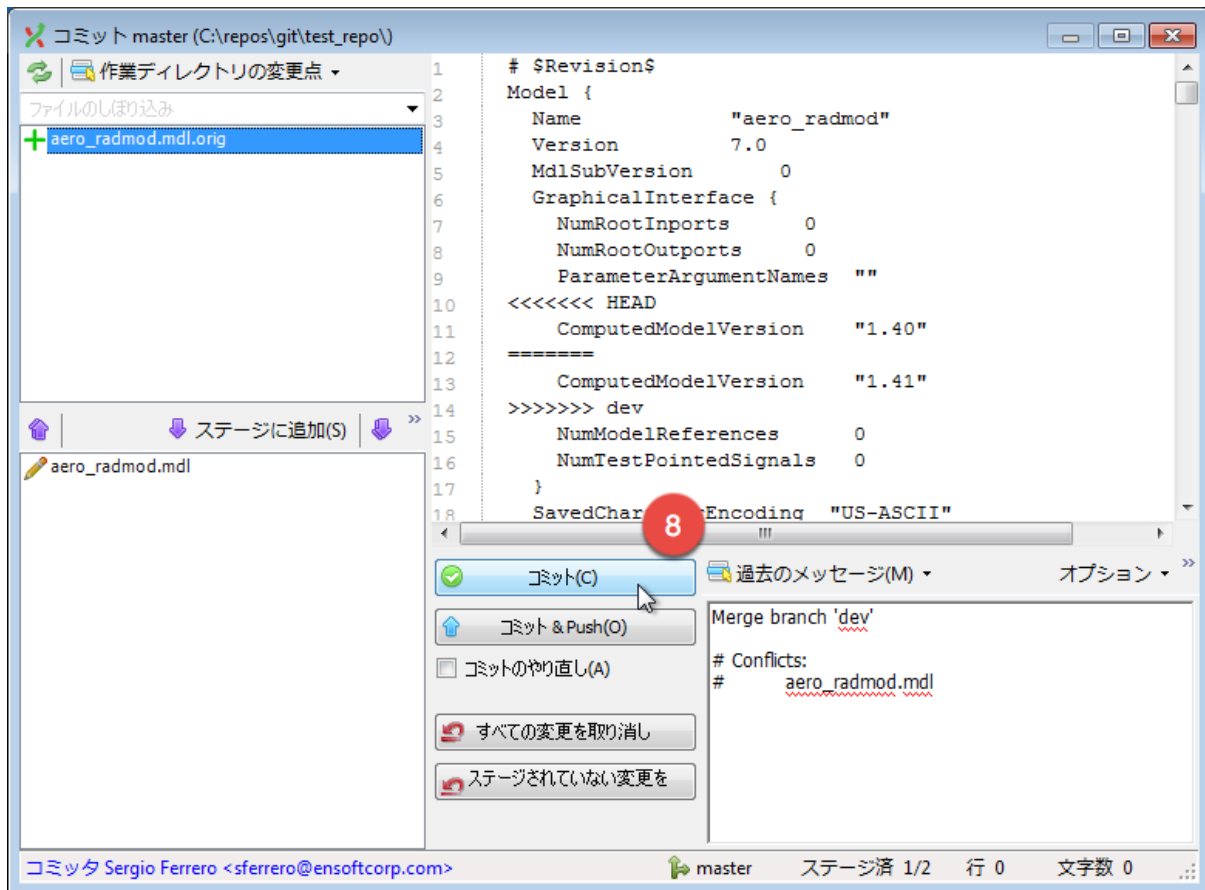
コミット master (C:\repos\git\test_repo\)

作業ディレクトリの変更点

ファイルのしぼり込み

aero_radmod.mdl.orig

ステージに追加(S)

aero_radmod.mdl

1 # $Revision$
2 Model {
3 Name "aero_radmod"
4 Version 7.0
5 MdlSubVersion 0
6 GraphicalInterface {
7 NumRootInports 0
8 NumRootOutports 0
9 ParameterArgumentNames ""
10 <<<<<<< HEAD
11 ComputedModelVersion "1.40"
12 =======
13 ComputedModelVersion "1.41"
14 >>>>>>> dev
15 NumModelReferences 0
16 NumTestPointedSignals 0
17 }
18 SavedChar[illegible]Encoding "US-ASCII"

8

コミット(C)

コミット & Push(O)

コミットのやり直し(A)

すべての変更を取り消し

ステージされていない変更を

過去のメッセージ(M)

オプション

Merge branch 'dev'

# Conflicts:
# aero_radmod.mdl

コミッタ Sergio Ferrero <sferrero@ensoftcorp.com>

master

ステージ済 1/2

行 0

文字数 0